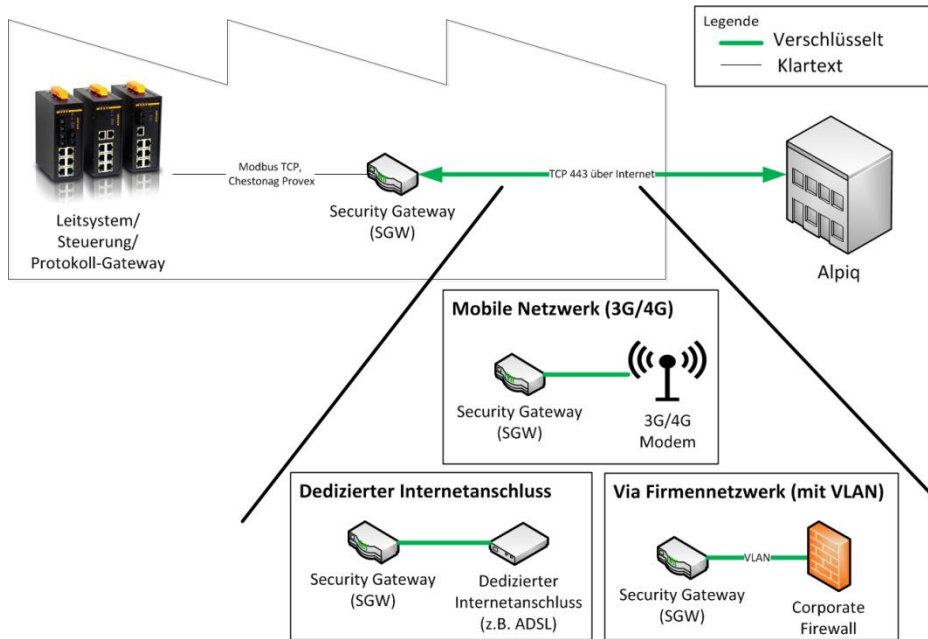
Legende
Verschlüsselt
Klartext

Leitsystem/
Steuerung/
Protokoll-Gateway

Modbus TCP,
Chestonag Provex

Security Gateway
(SGW)

TCP 443 über Internet

Alpiq

Mobile Netzwerk (3G/4G)

Security Gateway
(SGW)

3G/4G
Modem

Dedizierter Internetanschluss

Security Gateway
(SGW)

Dedizierter
Internetanschluss
(z.B. ADSL)

Via Firmennetzwerk (mit VLAN)

VLAN

Security Gateway
(SGW)

Corporate
Firewall